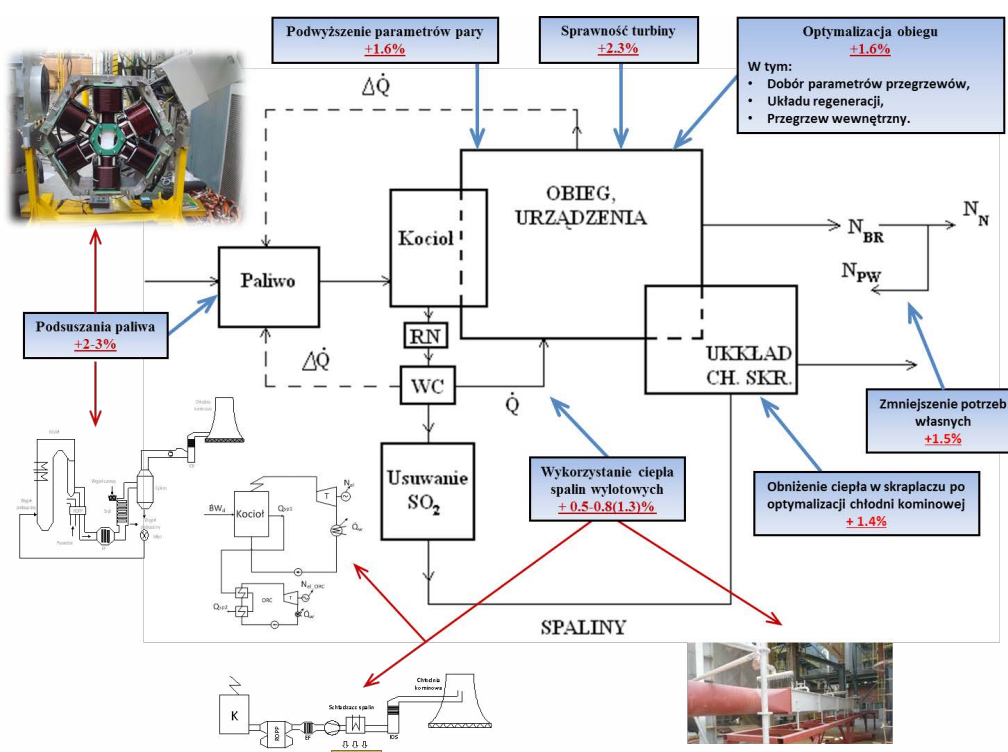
Podwyższenie parametrów pary
+1.6%

Sprawność turbiny
+2.3%

Optymalizacja obiegu
+1.6%
W tym:
• Dobór parametrów przegrzewów,
• Układu regeneracji,
• Przegrzew wewnętrzny.

$\Delta\dot{Q}$

OBIEG, URZĄDZENIA

Kocioł

Paliwo

$N_{BR}$

$N_N$

$N_{PW}$

Podsuszania paliwa
+2-3%

RN

$\Delta\dot{Q}$

WC

UKKLAD CH. SKR.

$\dot{Q}$

Zmniejszenie potrzeb własnych
+1.5%

Usuwanie $SO_2$

Wykorzystanie ciepła spalin wylotowych
+ 0.5-0.8(1.3)%

Obniżenie ciepła w skraplaczu po optymalizacji chłodni kominowej
+ 1.4%

$BW_d$

Kocioł

$Q_{pd1}$

T

$N_{el}$

$Q_{wr}$

$Q_{pd2}$

ORC

$N_{el\_ORC}$

$Q_{wr}$

SPALINY

K

Schładzacz spalin

Chłodnia kominowa

IOS